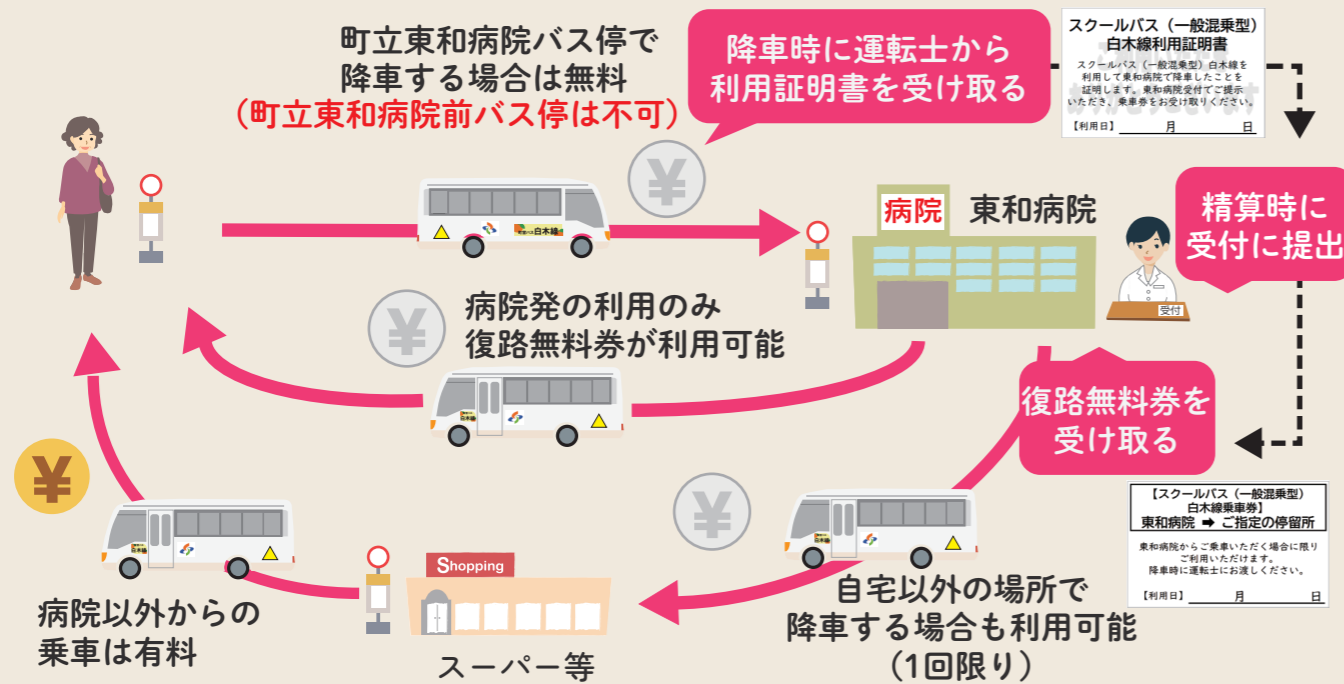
町立東和病院バス停で
降車する場合は無料
（町立東和病院前バス停は不可）

降車時に運転士から
利用証明書を受け取る

スクールバス（一般混乗型）
白木線利用証明書
スクールバス（一般混乗型）白木線を利用して東和病院で降車したことを証明します。東和病院受付でご提示いただき、乗車券をお受け取りください。
【利用日】　月　日

¥

白木線

病院　東和病院

精算時に
受付に提出

受付

病院発の利用のみ
復路無料券が利用可能

¥

白木線

復路無料券を
受け取る

【スクールバス（一般混乗型）
白木線乗車券】
東和病院 ➡ ご指定の停留所
東和病院からご乗車いただく場合に限りご利用いただけます。
降車時に運転士にお渡しください。
【利用日】　月　日

¥

白木線

¥

白木線

Shopping

病院以外からの
乗車は有料

スーパー等

自宅以外の場所で
降車する場合も利用可能
（1回限り）